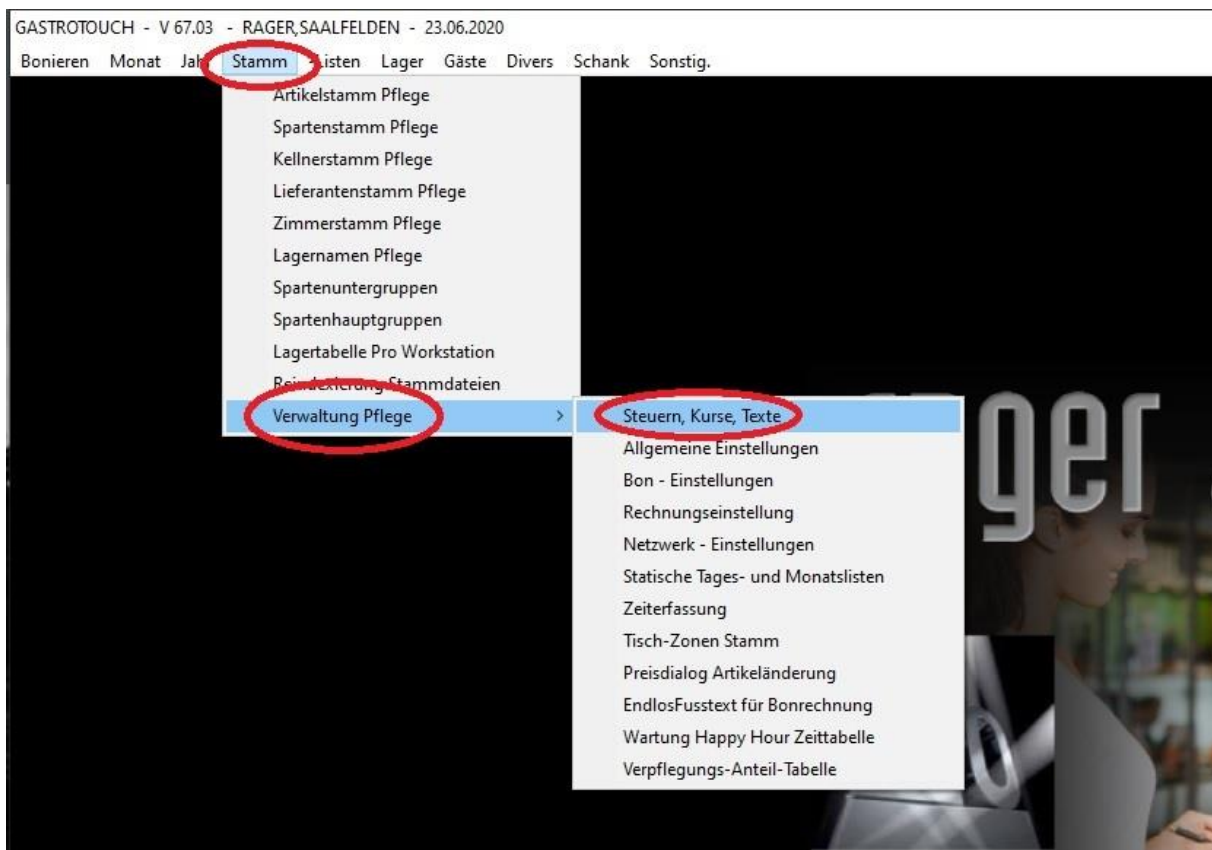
GASTROTOUCH - V 67.03 - RAGER,SAALFELDEN - 23.06.2020

Bonieren Monat Jah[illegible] Stamm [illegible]isten Lager Gäste Divers Schank Sonstig.

Artikelstamm Pflege
Spartenstamm Pflege
Kellnerstamm Pflege
Lieferantenstamm Pflege
Zimmerstamm Pflege
Lagernamen Pflege
Spartenuntergruppen
Spartenhauptgruppen
Lagertabelle Pro Workstation
Re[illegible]ndexierung Stammdateien
Verwaltung Pflege >

Steuern, Kurse, Texte
Allgemeine Einstellungen
Bon - Einstellungen
Rechnungseinstellung
Netzwerk - Einstellungen
Statische Tages- und Monatslisten
Zeiterfassung
Tisch-Zonen Stamm
Preisdialog Artikeländerung
EndlosFusstext für Bonrechnung
Wartung Happy Hour Zeittabelle
Verpflegungs-Anteil-Tabelle

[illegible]ger